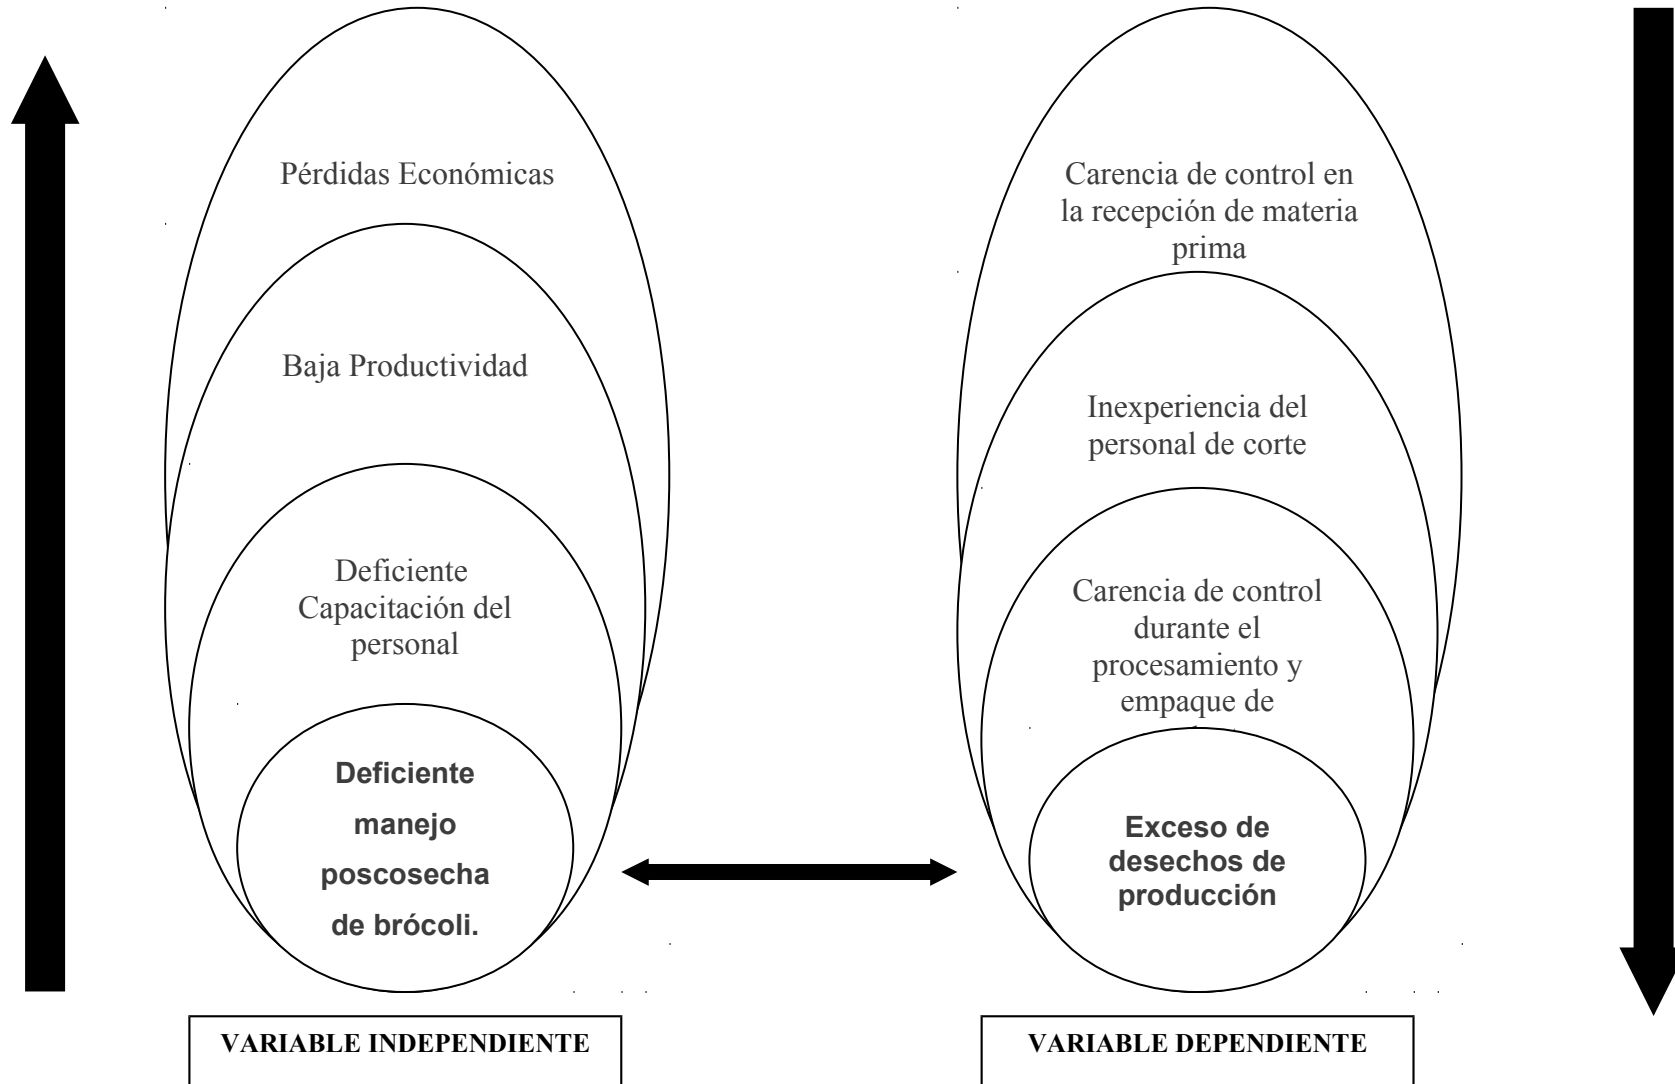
Pérdidas Económicas

Baja Productividad

Deficiente Capacitación del personal

Deficiente manejo poscosecha de brócoli.

VARIABLE INDEPENDIENTE

Carencia de control en la recepción de materia prima

Inexperiencia del personal de corte

Carencia de control durante el procesamiento y empaque de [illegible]

Exceso de desechos de producción

VARIABLE DEPENDIENTE